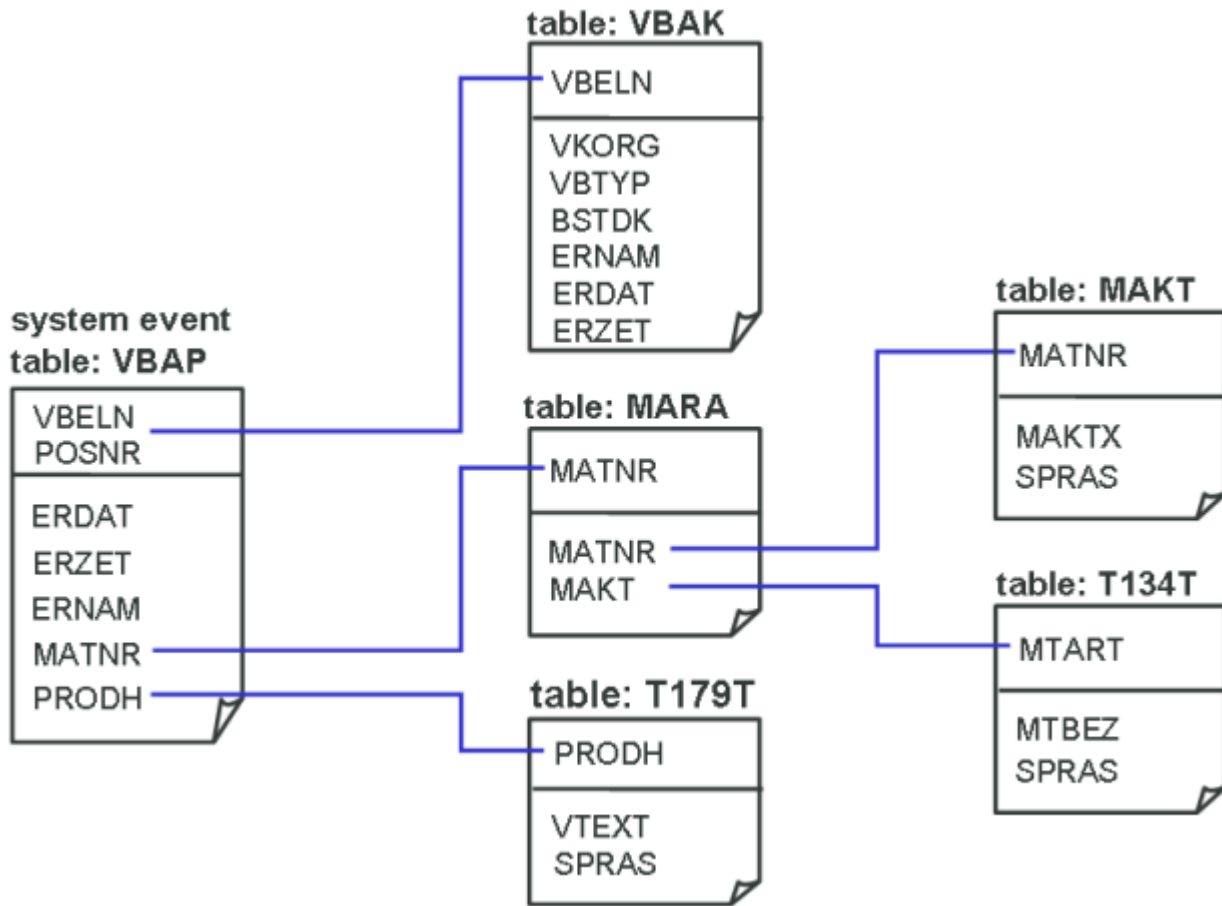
table: VBAK
VBELN
VKORG
VBTYP
BSTDK
ERNAM
ERDAT
ERZET

system event
table: VBAP
VBELN
POSNR
ERDAT
ERZET
ERNAM
MATNR
PRODH

table: MARA
MATNR
MATNR
MAKT

table: T179T
PRODH
VTEXT
SPRAS

table: MAKT
MATNR
MAKTX
SPRAS

table: T134T
MTART
MTBEZ
SPRAS